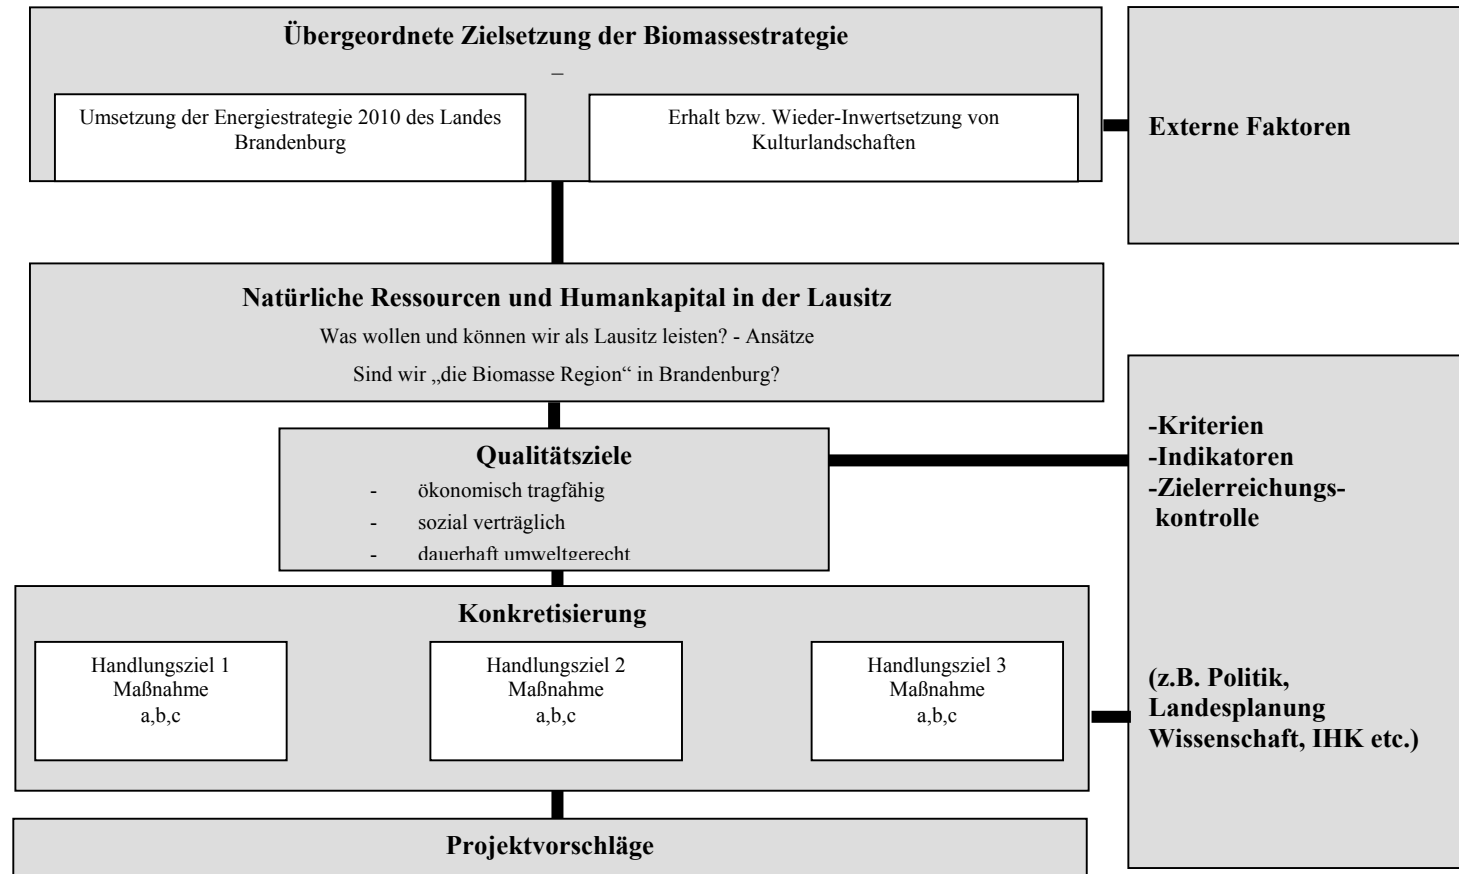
Übergeordnete Zielsetzung der Biomassestrategie

–

Umsetzung der Energiestrategie 2010 des Landes Brandenburg

Erhalt bzw. Wieder-Inwertsetzung von Kulturlandschaften

Externe Faktoren

Natürliche Ressourcen und Humankapital in der Lausitz

Was wollen und können wir als Lausitz leisten? - Ansätze

Sind wir „die Biomasse Region“ in Brandenburg?

Qualitätsziele

- ökonomisch tragfähig
- sozial verträglich
- dauerhaft umweltgerecht

-Kriterien
-Indikatoren
-Zielerreichungskontrolle

Konkretisierung

Handlungsziel 1
Maßnahme
a,b,c

Handlungsziel 2
Maßnahme
a,b,c

Handlungsziel 3
Maßnahme
a,b,c

(z.B. Politik, Landesplanung Wissenschaft, IHK etc.)

Projektvorschläge